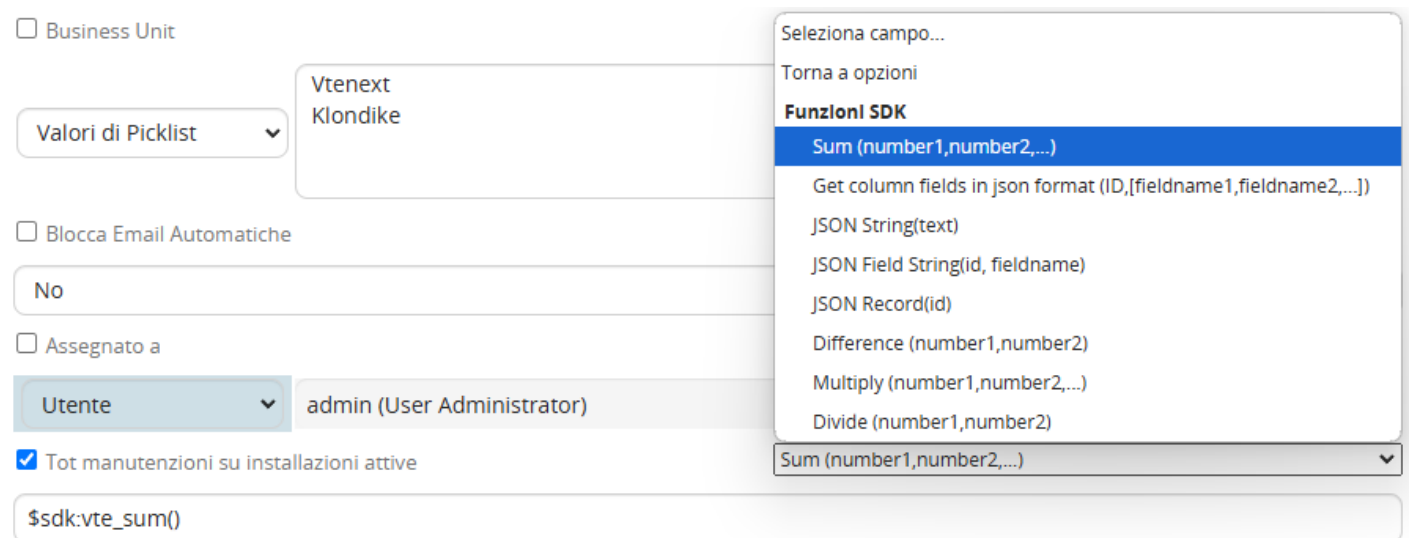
Business Unit

Valori di Picklist

Vtenext
Klondike

Blocca Email Automatiche

No

Assegnato a

Utente

admin (User Administrator)

Tot manutenzioni su installazioni attive

$sdk:vte_sum()

Seleziona campo...
Torna a opzioni
Funzioni SDK
Sum (number1,number2,...)
Get column fields in json format (ID,[fieldname1,fieldname2,...])
JSON String(text)
JSON Field String(id, fieldname)
JSON Record(id)
Difference (number1,number2)
Multiply (number1,number2,...)
Divide (number1,number2)

Sum (number1,number2,...)